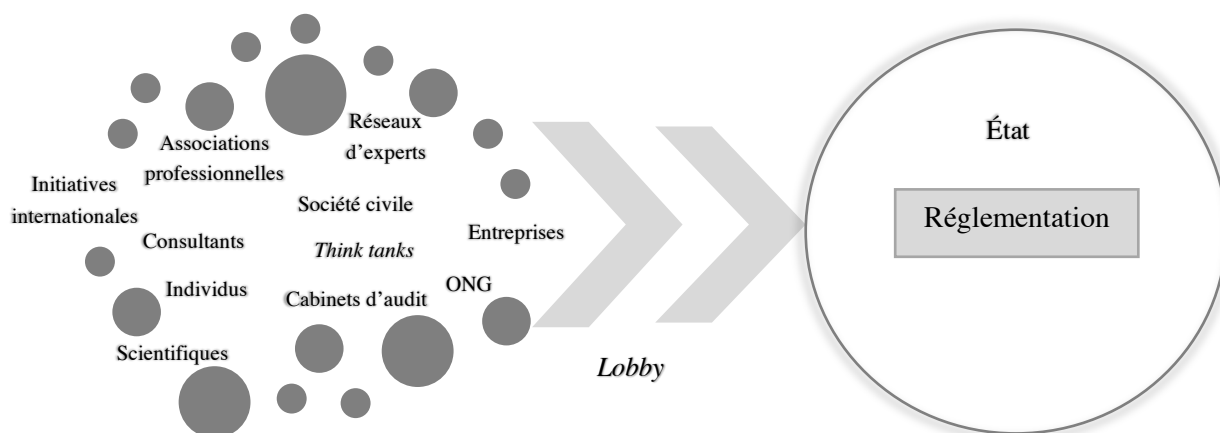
Associations professionnelles

Réseaux d'experts

Initiatives internationales

Société civile

Entreprises

Consultants

*Think tanks*

Individus

Cabinets d'audit

ONG

Scientifiques

*Lobby*

État

Réglementation